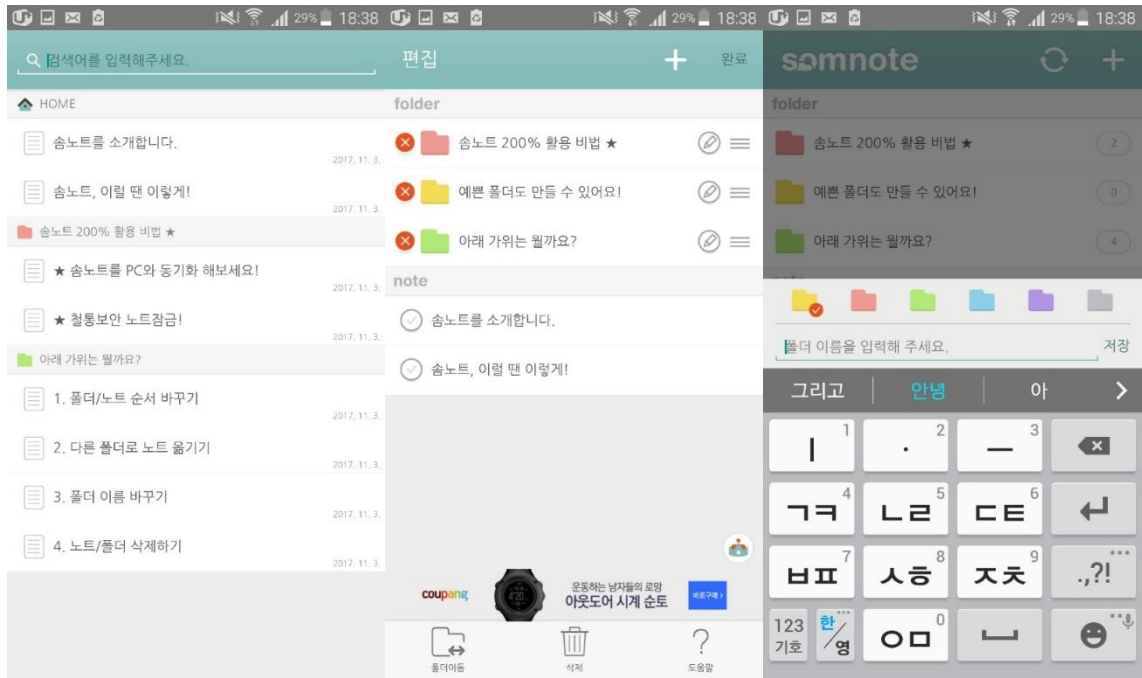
29% 18:38

검색어를 입력해주세요.

HOME

솜노트를 소개합니다.
2017. 11. 3.

솜노트, 이럴 땐 이렇게!
2017. 11. 3.

솜노트 200% 활용 비법 ★

★ 솜노트를 PC와 동기화 해보세요!
2017. 11. 3.

★ 철통보안 노트잠금!
2017. 11. 3.

아래 가위는 뭘까요?

1. 폴더/노트 순서 바꾸기
2017. 11. 3.

2. 다른 폴더로 노트 옮기기
2017. 11. 3.

3. 폴더 이름 바꾸기
2017. 11. 3.

4. 노트/폴더 삭제하기
2017. 11. 3.

29% 18:38

편집 + 완료

folder

솜노트 200% 활용 비법 ★

예쁜 폴더도 만들 수 있어요!

아래 가위는 뭘까요?

note

솜노트를 소개합니다.

솜노트, 이럴 땐 이렇게!

coupang 운동하는 남자들의 로망 아웃도어 시계 순토 바로구매 >

폴더이동 삭제 도움말

29% 18:38

somnote

folder

솜노트 200% 활용 비법 ★ 2

예쁜 폴더도 만들 수 있어요! 0

아래 가위는 뭘까요? 4

폴더 이름을 입력해 주세요. 저장

그리고 안녕 아 >

| 1 . 2 — 3
ㄱㅋ 4 ㄴㄹ 5 ㄷㅌ 6
ㅂㅍ 7 ㅅㅎ 8 ㅈㅊ 9 .,?!
123 기호 한/영 ㅇㅁ 0